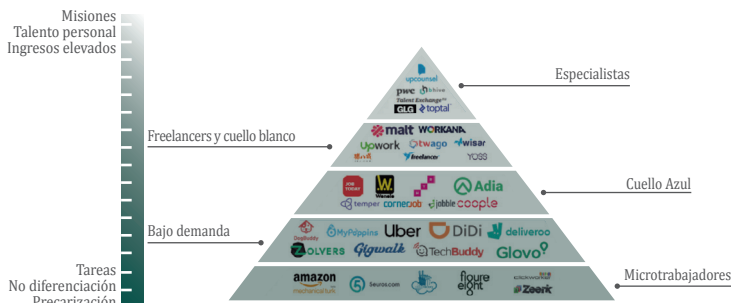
Misiones
Talento personal
Ingresos elevados

Tareas
No diferenciación
Precarización

upcounsel
pwc
Talent Exchange
GLG toptal

Especialistas

Freelancers y cuello blanco

malt WORKANA
upwork twago wisar
freelancer YOSS

JOB TODAY
Wonolo
Adia
temper cornerjob jobble coople

Cuello Azul

Bajo demanda

MyPoppins Uber DiDi deliveroo
ZOLVERS Gigwalk TechBuddy Glovo

amazon mechanical turk
Scribe.com
figure eight
Zeerk

Microtrabajadores